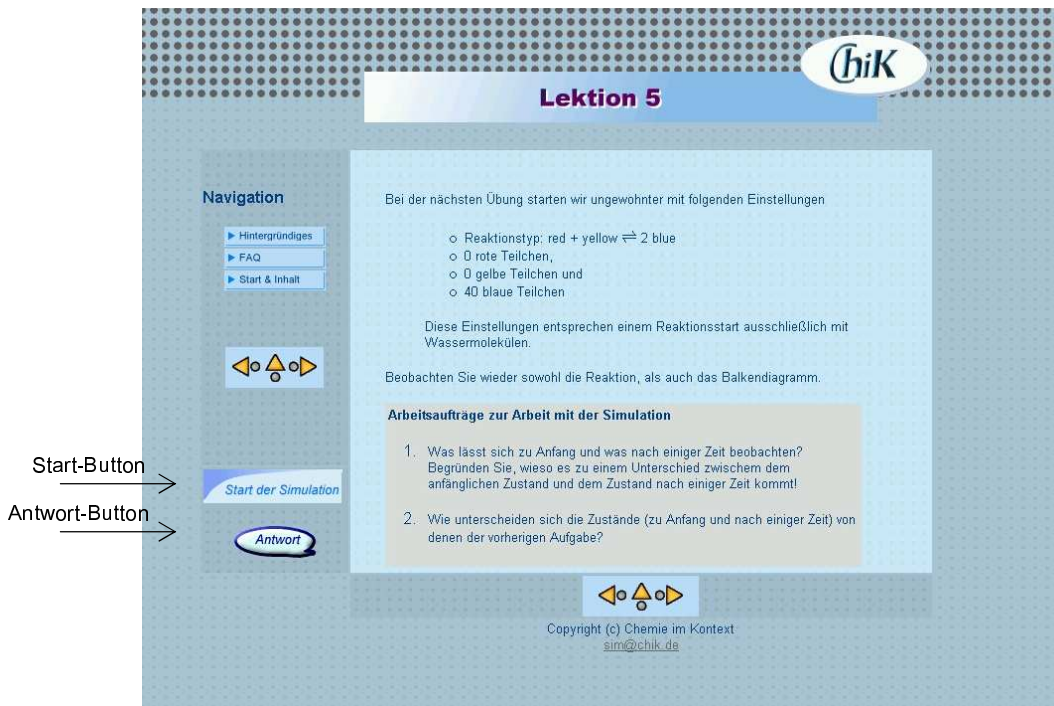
ChiK

Lektion 5

Navigation

▶ Hintergründiges
▶ FAQ
▶ Start & Inhalt

Bei der nächsten Übung starten wir ungewohnter mit folgenden Einstellungen

- Reaktionstyp: red + yellow $\rightleftharpoons$ 2 blue
- 0 rote Teilchen,
- 0 gelbe Teilchen und
- 40 blaue Teilchen

Diese Einstellungen entsprechen einem Reaktionsstart ausschließlich mit Wassermolekülen.

Beobachten Sie wieder sowohl die Reaktion, als auch das Balkendiagramm.

Arbeitsaufträge zur Arbeit mit der Simulation

1. Was lässt sich zu Anfang und was nach einiger Zeit beobachten? Begründen Sie, wieso es zu einem Unterschied zwischem dem anfänglichen Zustand und dem Zustand nach einiger Zeit kommt!

2. Wie unterscheiden sich die Zustände (zu Anfang und nach einiger Zeit) von denen der vorherigen Aufgabe?

Start-Button

Start der Simulation

Antwort-Button

Antwort

Copyright (c) Chemie im Kontext
sim@chik.de